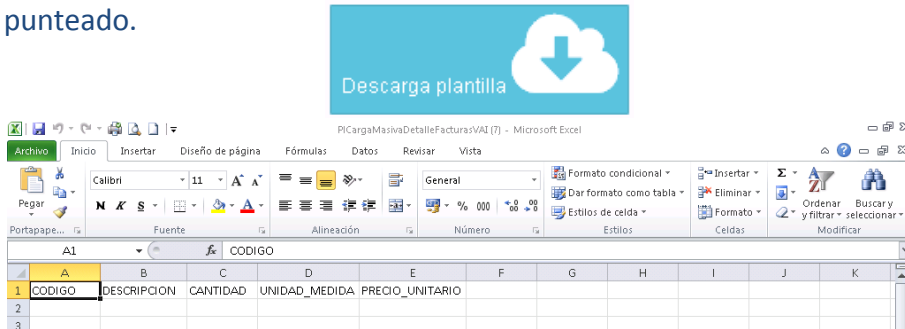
punteado.

Descarga plantilla

PlCargaMasivaDetalleFacturasVAI (7) - Microsoft Excel

Archivo | Inicio | Insertar | Diseño de página | Fórmulas | Datos | Revisar | Vista

Pegar
Portapape...
Calibri | 11 | A A
N K S
Fuente
Alineación
General
% 000
Número
Formato condicional
Dar formato como tabla
Estilos de celda
Estilos
Insertar
Eliminar
Formato
Celdas
Σ
Ordenar y filtrar
Buscar y seleccionar
Modificar

A1 | $f_x$ | CODIGO

| | A | B | C | D | E | F | G | H | I | J | K |
|---|---|---|---|---|---|---|---|---|---|---|---|
| 1 | CODIGO | DESCRIPCION | CANTIDAD | UNIDAD_MEDIDA | PRECIO_UNITARIO | | | | | | |
| 2 | | | | | | | | | | | |
| 3 | | | | | | | | | | | |